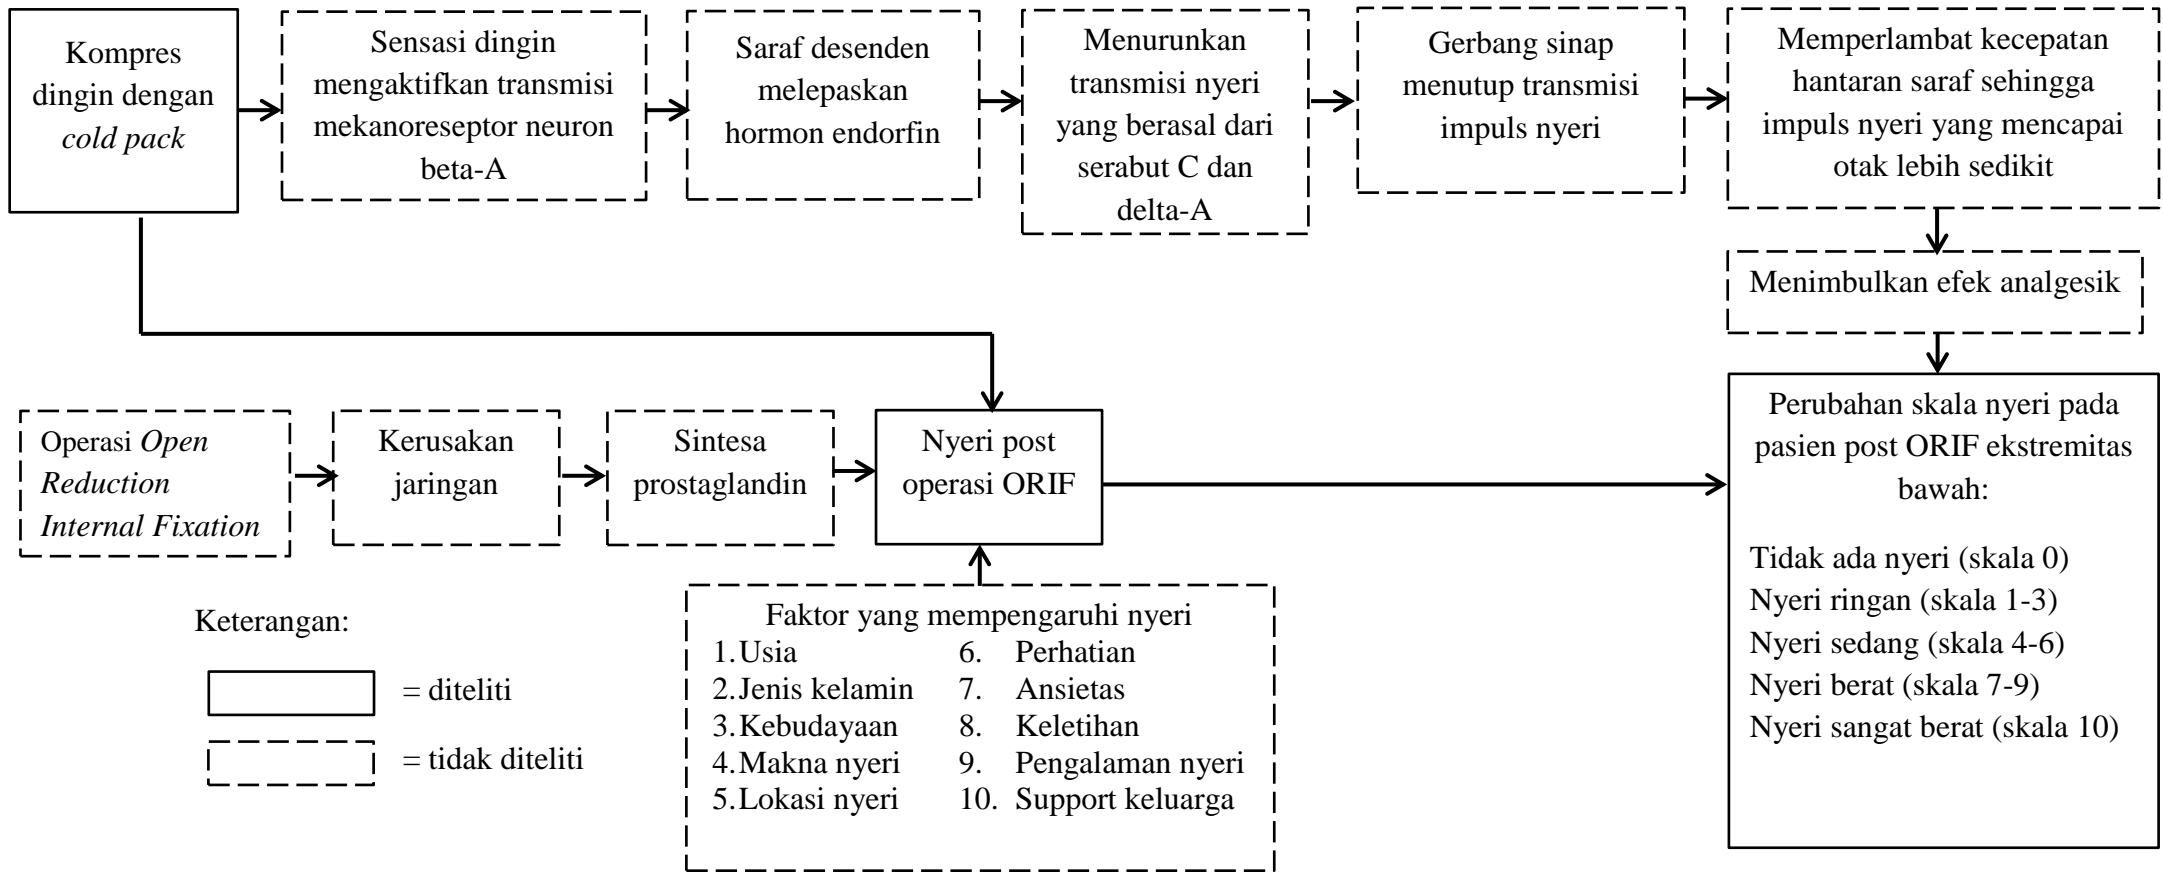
Kompres dingin dengan *cold pack*

Sensasi dingin mengaktifkan transmisi mekanoreseptor neuron beta-A

Saraf desenden melepaskan hormon endorfin

Menurunkan transmisi nyeri yang berasal dari serabut C dan delta-A

Gerbang sinap menutup transmisi impuls nyeri

Memperlambat kecepatan hantaran saraf sehingga impuls nyeri yang mencapai otak lebih sedikit

Menimbulkan efek analgesik

Operasi *Open Reduction Internal Fixation*

Kerusakan jaringan

Sintesa prostaglandin

Nyeri post operasi ORIF

Perubahan skala nyeri pada pasien post ORIF ekstremitas bawah:

Tidak ada nyeri (skala 0)
Nyeri ringan (skala 1-3)
Nyeri sedang (skala 4-6)
Nyeri berat (skala 7-9)
Nyeri sangat berat (skala 10)

Faktor yang mempengaruhi nyeri
1. Usia
2. Jenis kelamin
3. Kebudayaan
4. Makna nyeri
5. Lokasi nyeri
6. Perhatian
7. Ansietas
8. Keletihan
9. Pengalaman nyeri
10. Support keluarga

Keterangan:

= diteliti

= tidak diteliti